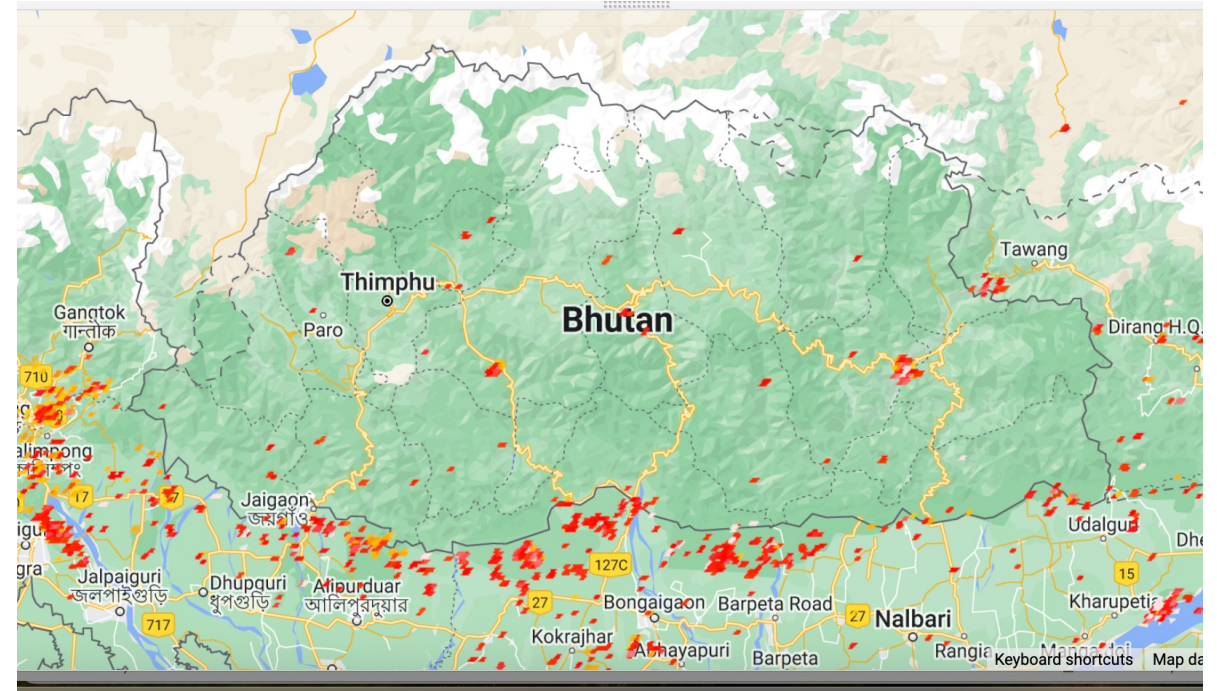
Tawang
Thimphu
Gangtok
গ্যাংটক
Paro
Bhutan
Dirang H.Q.
710
alimpong
17
17
Jaigaon
জয়গাঁও
Udalguri
Dhe
127C
Jalpaiguri
জলপাইগুড়ি
Dhupguri
ধূপগুড়ি
Alipurduar
আলিপুরদুয়ার
15
27
Bongaigaon
Barpeta Road
27
Nalbari
Kharupetia
717
Kokrajhar
Abhayapuri
Barpeta
Rangia
Keyboard shortcuts
Map da